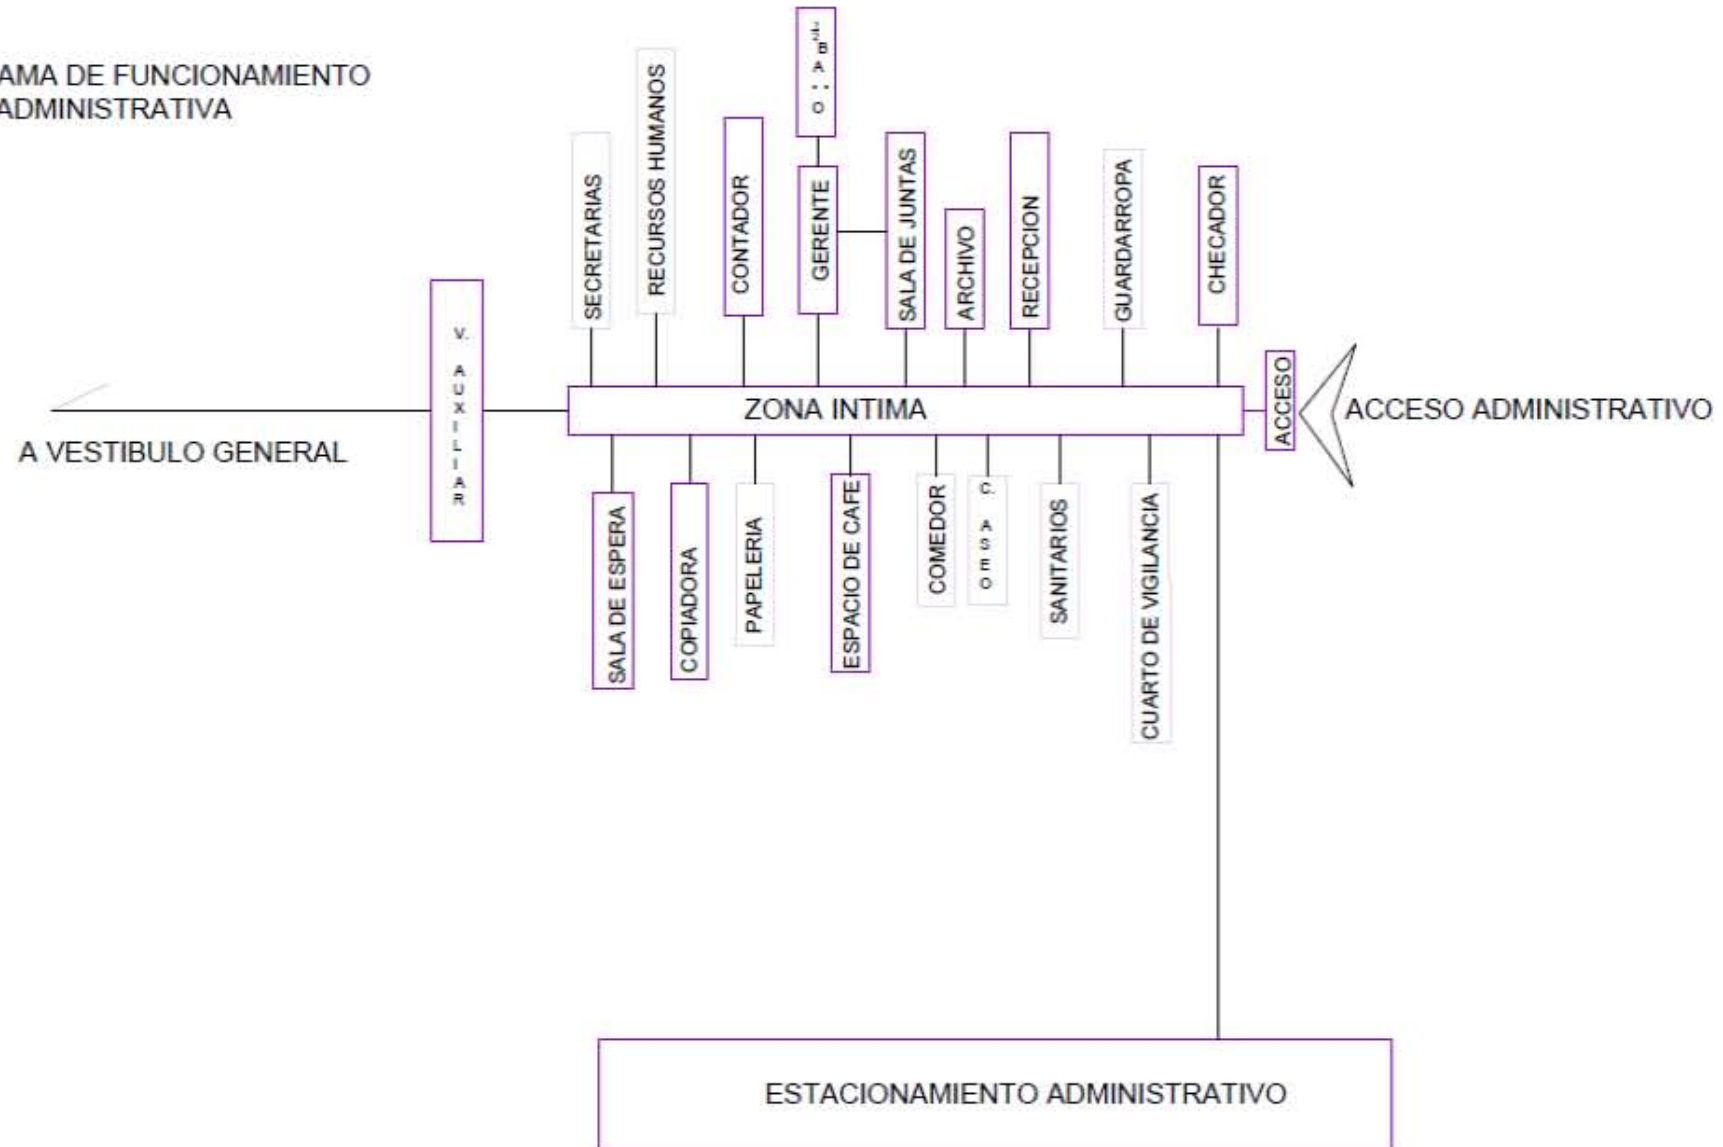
AMA DE FUNCIONAMIENTO
ADMINISTRATIVA

SECRETARIAS
RECURSOS HUMANOS
CONTADOR
B A Ñ O
GERENTE
SALA DE JUNTAS
ARCHIVO
RECEPCION
GUARDARROPA
CHECADOR

V. AUXILIAR

ZONA INTIMA

ACCESO

ACCESO ADMINISTRATIVO

A VESTIBULO GENERAL

SALA DE ESPERA
COPIADORA
PAPELERIA
ESPACIO DE CAFE
COMEDOR
C. ASEO
SANITARIOS
CUARTO DE VIGILANCIA

ESTACIONAMIENTO ADMINISTRATIVO